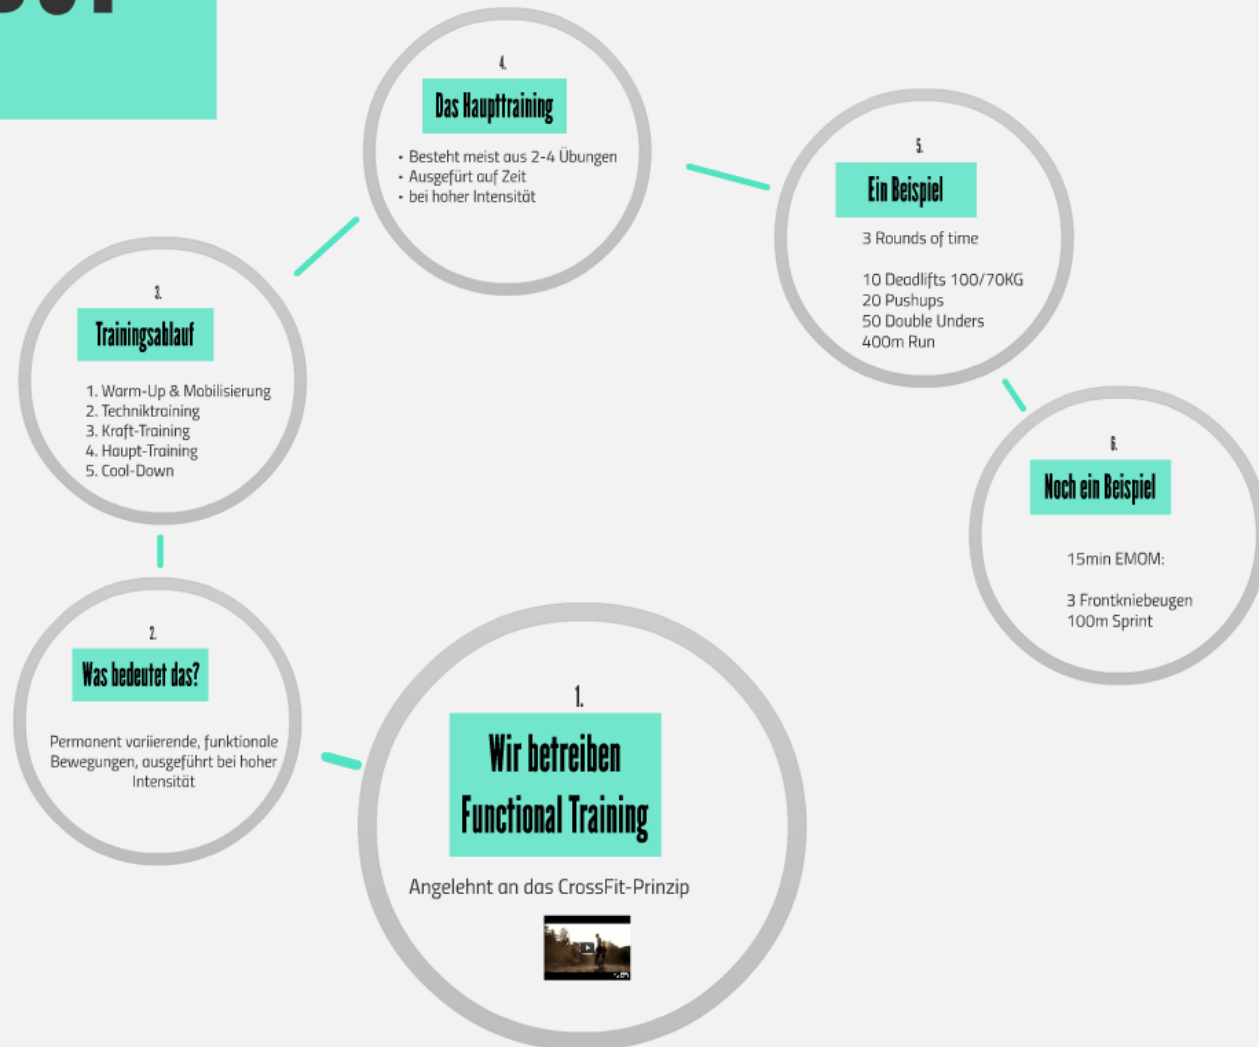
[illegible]

1.

Wir betreiben Functional Training

Angelehnt an das CrossFit-Prinzip

2.

Was bedeutet das?

Permanent variierende, funktionale Bewegungen, ausgeführt bei hoher Intensität

3.

Trainingsablauf

1. Warm-Up & Mobilisierung
2. Techniktraining
3. Kraft-Training
4. Haupt-Training
5. Cool-Down

4.

Das Haupttraining

• Besteht meist aus 2-4 Übungen
• Ausgefürt auf Zeit
• bei hoher Intensität

5.

Ein Beispiel

3 Rounds of time

10 Deadlifts 100/70KG
20 Pushups
50 Double Unders
400m Run

6.

Noch ein Beispiel

15min EMOM:

3 Frontkniebeugen
100m Sprint